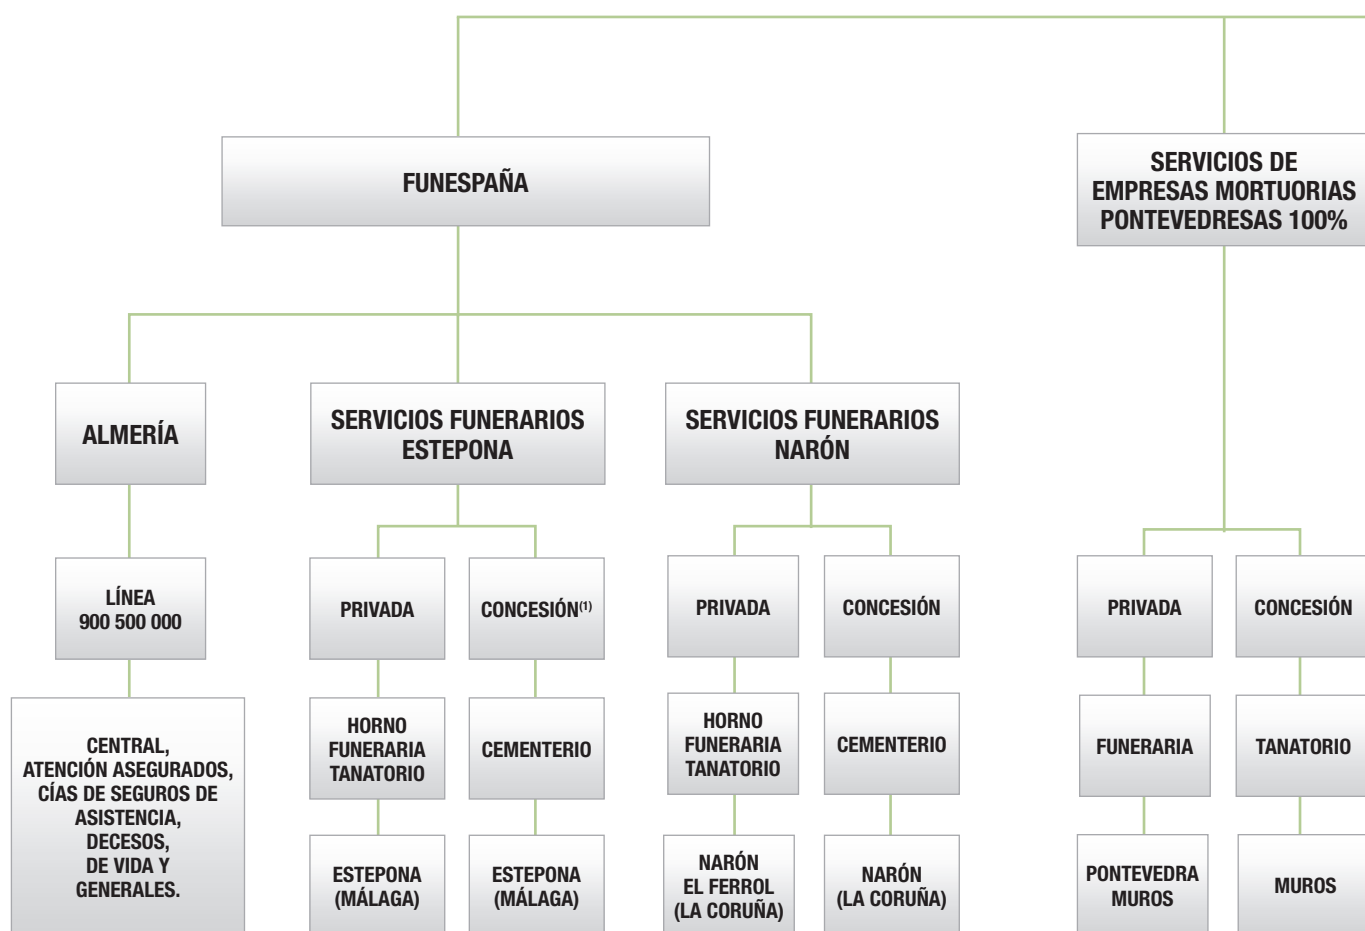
FUNESPAÑA

SERVICIOS DE EMPRESAS MORTUORIAS PONTEVEDRESAS 100%

ALMERÍA

SERVICIOS FUNERARIOS ESTEPONA

SERVICIOS FUNERARIOS NARÓN

LÍNEA 900 500 000

CENTRAL, ATENCIÓN ASEGURADOS, CÍAS DE SEGUROS DE ASISTENCIA, DECESOS, DE VIDA Y GENERALES.

PRIVADA

HORNO FUNERARIA TANATORIO

ESTEPONA (MÁLAGA)

CONCESIÓN$^{(1)}$

CEMENTERIO

ESTEPONA (MÁLAGA)

PRIVADA

HORNO FUNERARIA TANATORIO

NARÓN EL FERROL (LA CORUÑA)

CONCESIÓN

CEMENTERIO

NARÓN (LA CORUÑA)

PRIVADA

FUNERARIA

PONTEVEDRA MUROS

CONCESIÓN

TANATORIO

MUROS